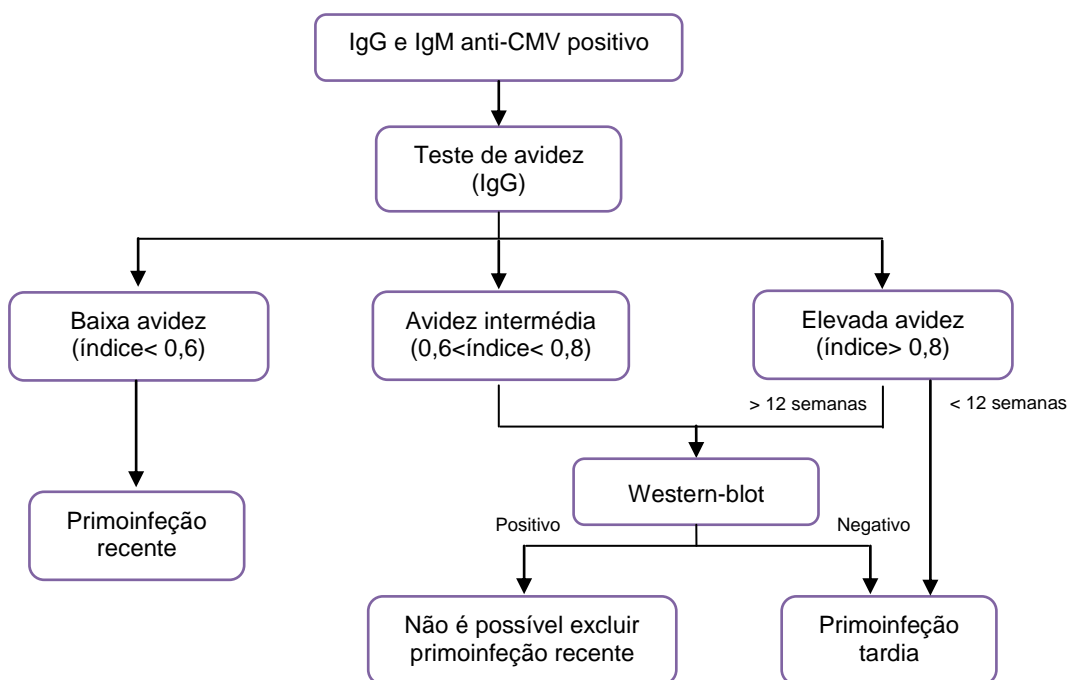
IgG e IgM anti-CMV positivo

Teste de avidez (IgG)

Baixa avidez (índice< 0,6)

Avidez intermédia (0,6<índice< 0,8)

Elevada avidez (índice> 0,8)

> 12 semanas

< 12 semanas

Primoinfeção recente

Western-blot

Positivo

Negativo

Não é possível excluir primoinfeção recente

Primoinfeção tardia